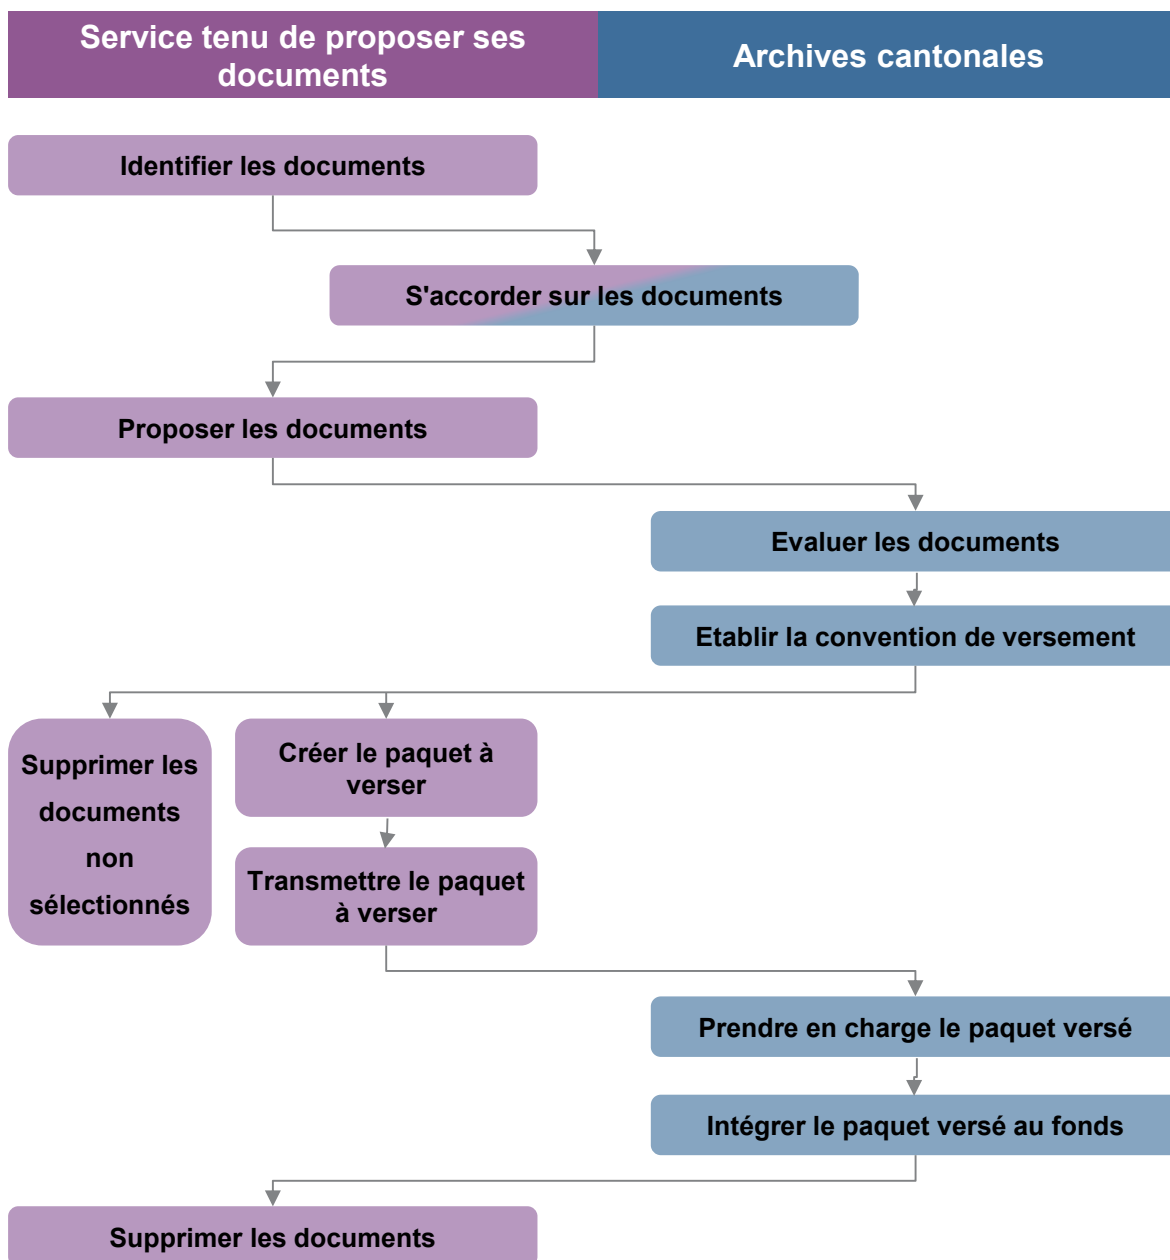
Service tenu de proposer ses documents

Archives cantonales

Identifier les documents

S'accorder sur les documents

Proposer les documents

Evaluer les documents

Etablir la convention de versement

Supprimer les documents non sélectionnés

Créer le paquet à verser

Transmettre le paquet à verser

Prendre en charge le paquet versé

Intégrer le paquet versé au fonds

Supprimer les documents